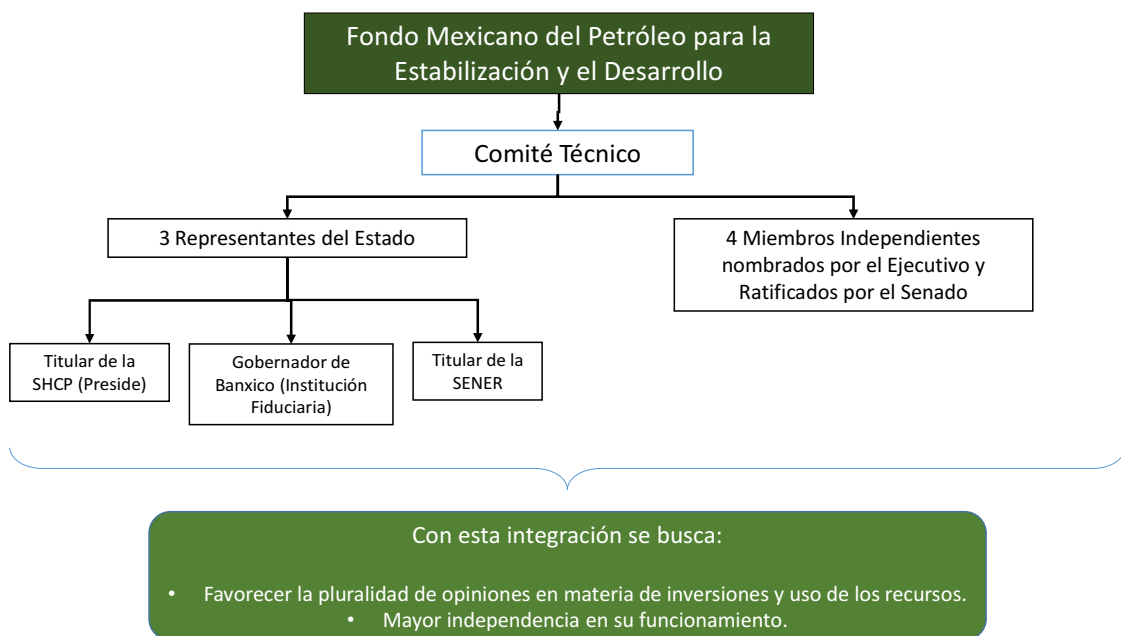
Fondo Mexicano del Petróleo para la Estabilización y el Desarrollo

Comité Técnico

3 Representantes del Estado

4 Miembros Independientes nombrados por el Ejecutivo y Ratificados por el Senado

Titular de la SHCP (Preside)

Gobernador de Banxico (Institución Fiduciaria)

Titular de la SENER

Con esta integración se busca:

• Favorecer la pluralidad de opiniones en materia de inversiones y uso de los recursos.
• Mayor independencia en su funcionamiento.